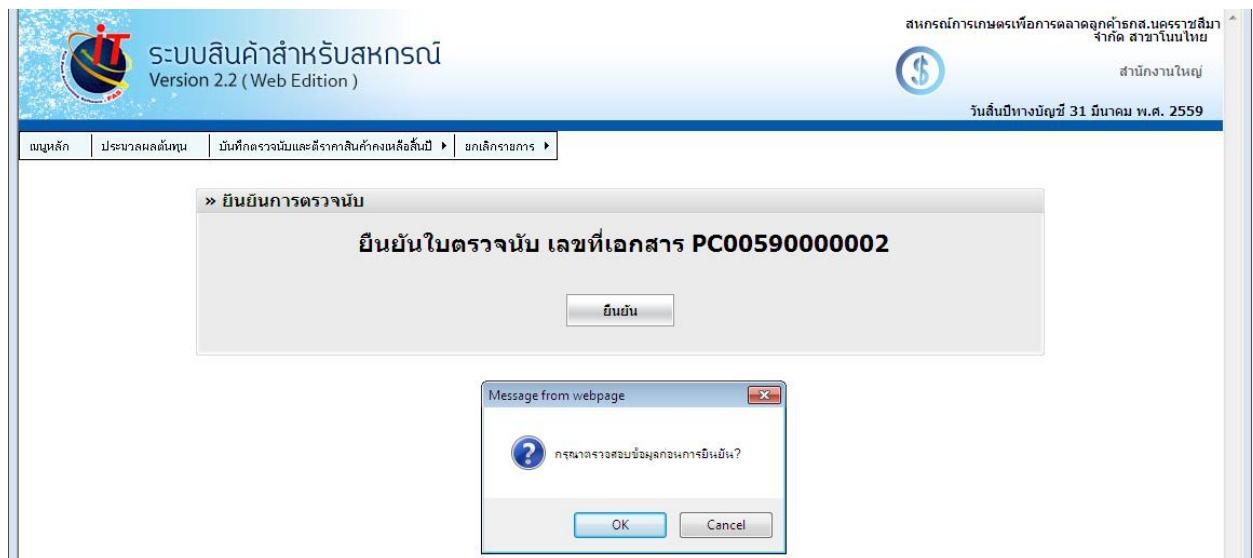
iT
ระบบสินค้าสำหรับสหกรณ์
Version 2.2 ( Web Edition )

สหกรณ์การเกษตรเพื่อการตลาดลูกค้าธกส.นครราชสีมา จำกัด สาขาโนนไทย
สำนักงานใหญ่
วันสิ้นปีทางบัญชี 31 มีนาคม พ.ศ. 2559

เมนูหลัก | ประมวลผลต้นทุน | บันทึกตรวจนับและตีราคาสินค้าคงเหลือสิ้นปี ▸ | ยกเลิกรายการ ▸

» ยืนยันการตรวจนับ

ยืนยันใบตรวจนับ เลขที่เอกสาร PC00590000002

ยืนยัน

Message from webpage

กรุณาตรวจสอบข้อมูลก่อนการยืนยัน?

OK
Cancel